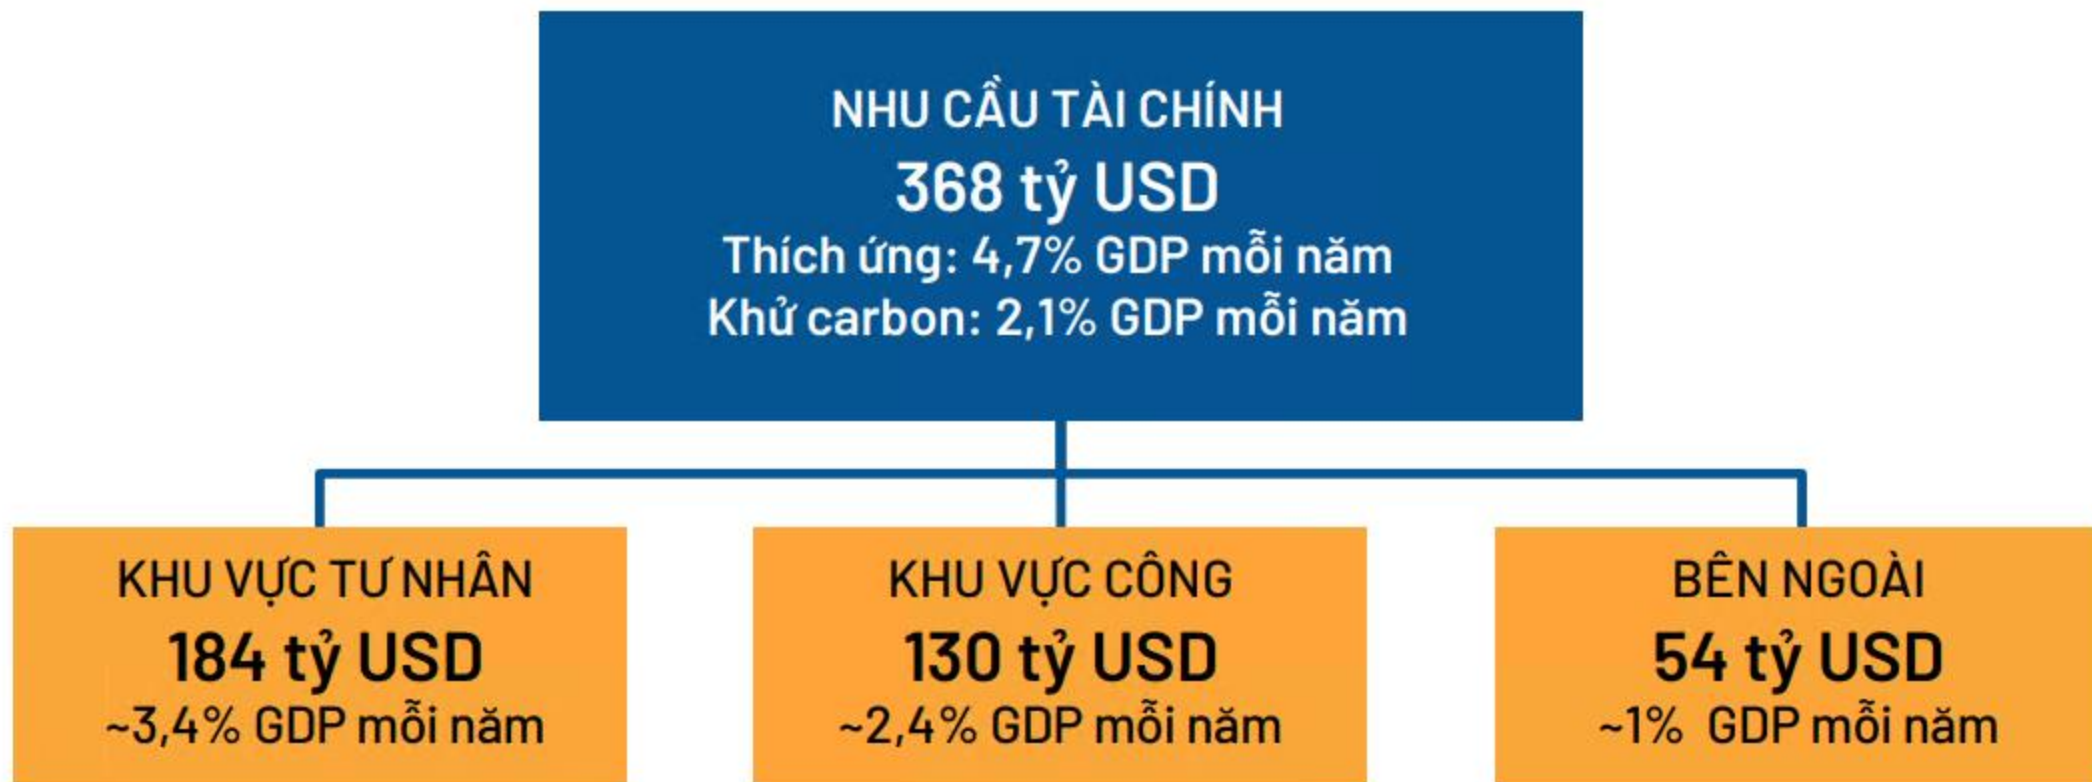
NHU CẦU TÀI CHÍNH
368 tỷ USD
Thích ứng: 4,7% GDP mỗi năm
Khử carbon: 2,1% GDP mỗi năm

KHU VỰC TƯ NHÂN
184 tỷ USD
~3,4% GDP mỗi năm

KHU VỰC CÔNG
130 tỷ USD
~2,4% GDP mỗi năm

BÊN NGOÀI
54 tỷ USD
~1% GDP mỗi năm